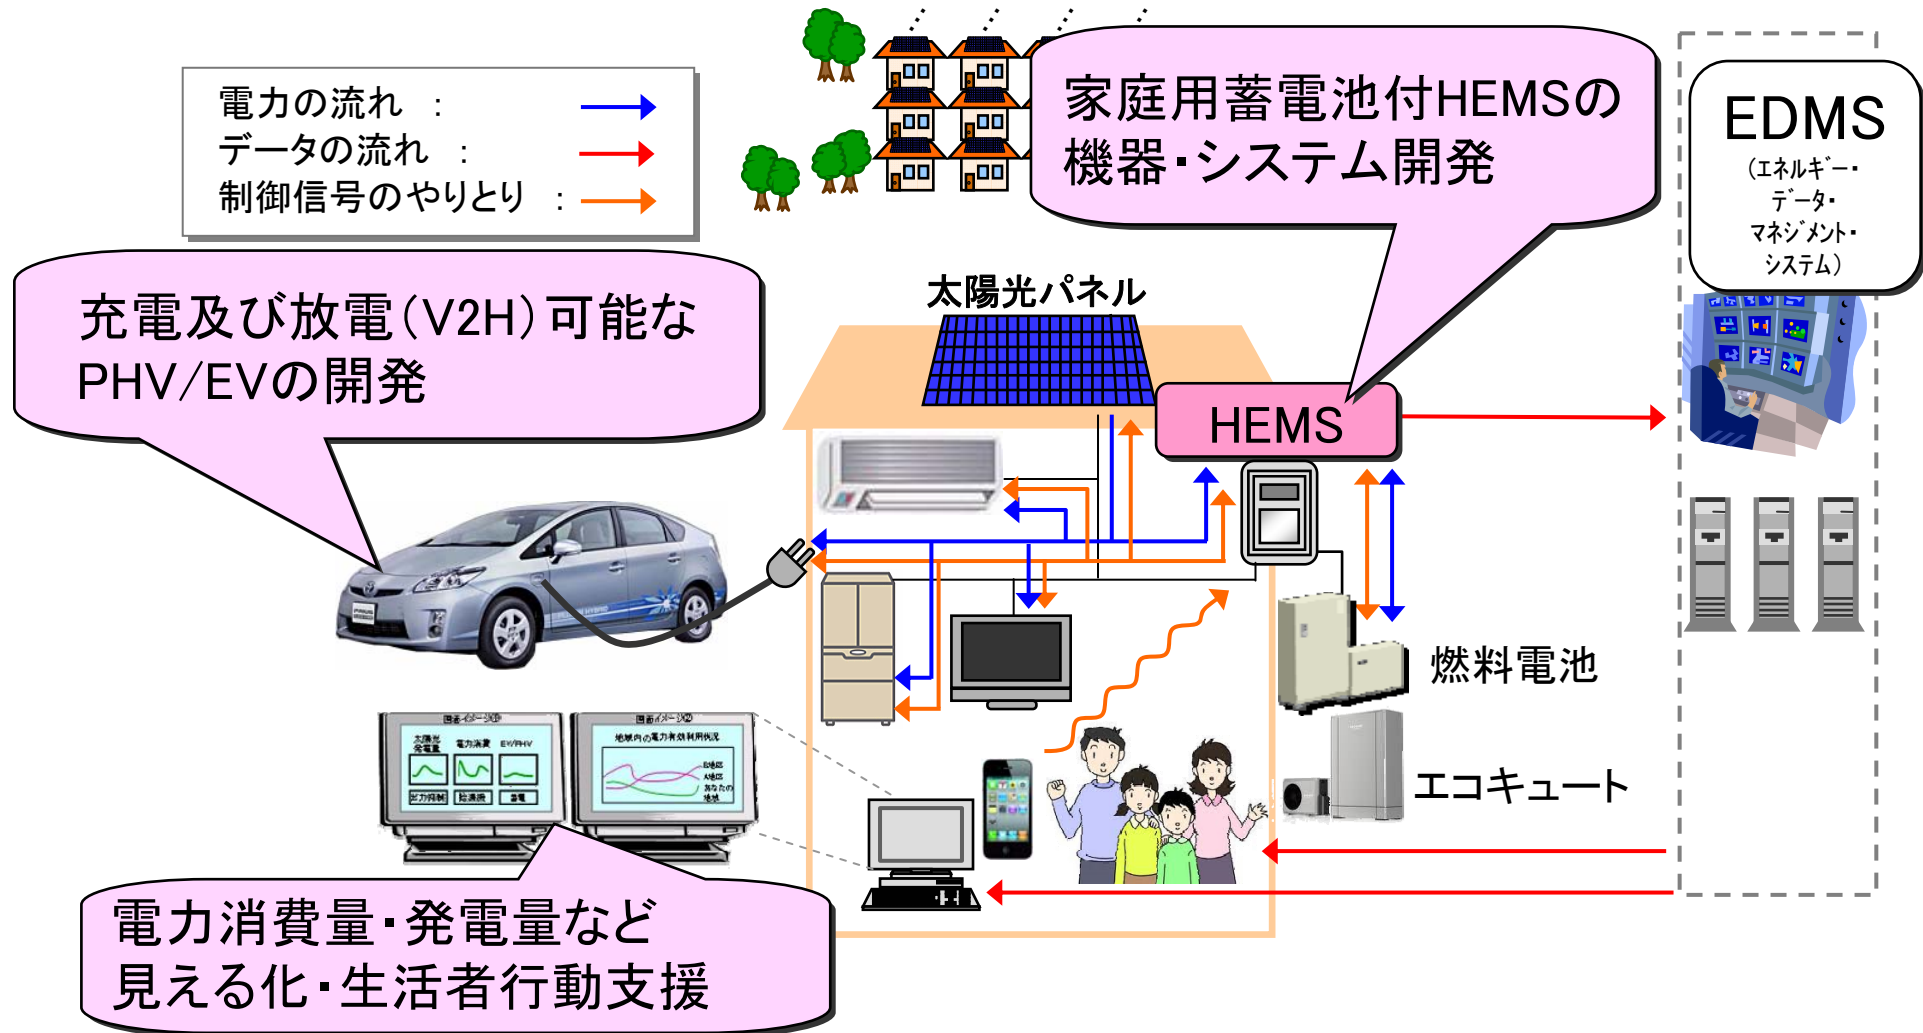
電力の流れ　：
データの流れ　：
制御信号のやりとり　：

家庭用蓄電池付HEMSの機器・システム開発

EDMS
（エネルギー・データ・マネジメント・システム）

充電及び放電（V2H）可能なPHV/EVの開発

太陽光パネル

HEMS

燃料電池

エコキュート

電力消費量・発電量など見える化・生活者行動支援